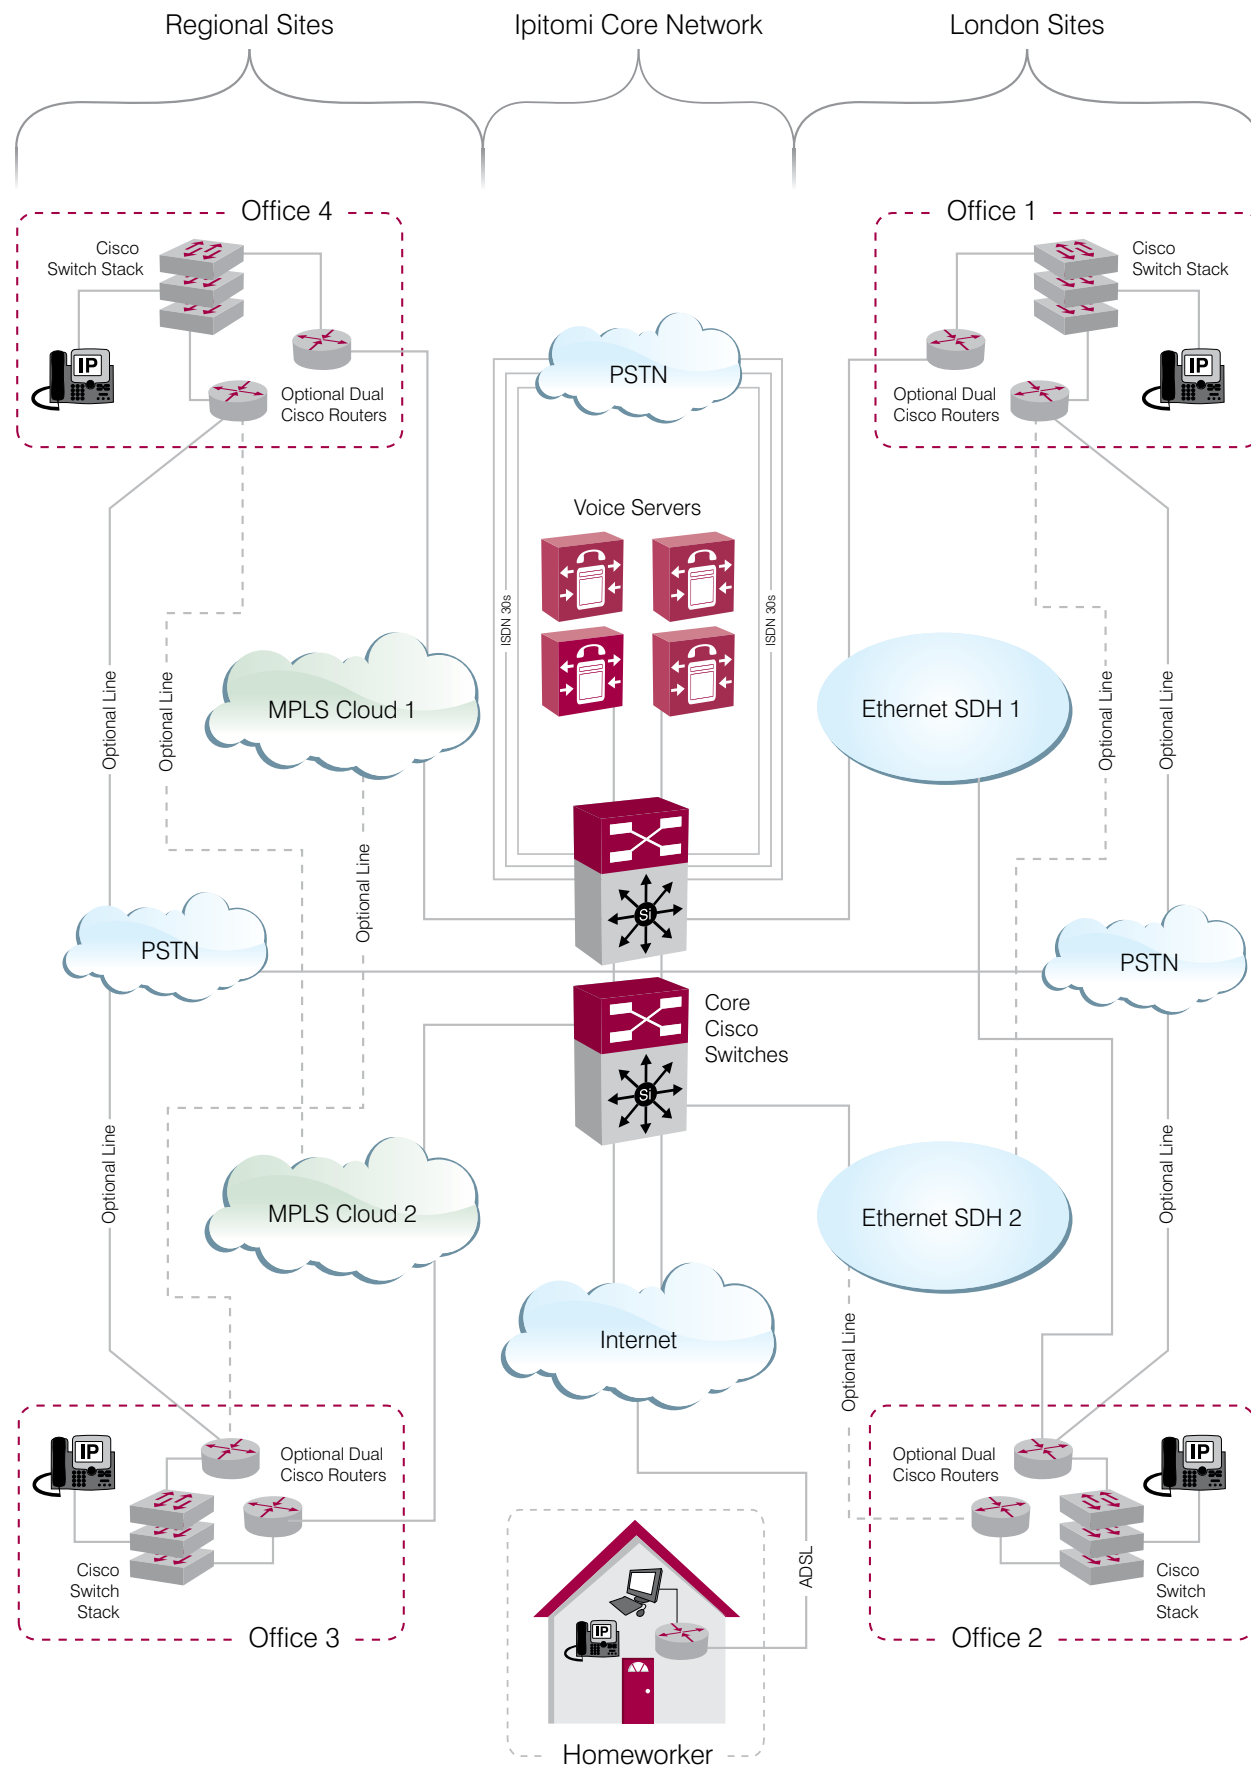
Regional Sites

Ipitomi Core Network

London Sites

Office 4

Cisco Switch Stack

IP

Optional Dual Cisco Routers

Office 1

Cisco Switch Stack

IP

Optional Dual Cisco Routers

PSTN

Voice Servers

ISDN 30s

ISDN 30s

MPLS Cloud 1

Ethernet SDH 1

Optional Line

Optional Line

Optional Line

Optional Line

Optional Line

PSTN

PSTN

Core Cisco Switches

Si

Si

Optional Line

Optional Line

MPLS Cloud 2

Ethernet SDH 2

Internet

Optional Line

IP

Optional Dual Cisco Routers

Cisco Switch Stack

Office 3

Optional Dual Cisco Routers

IP

Cisco Switch Stack

Office 2

ADSL

IP

Homeworker